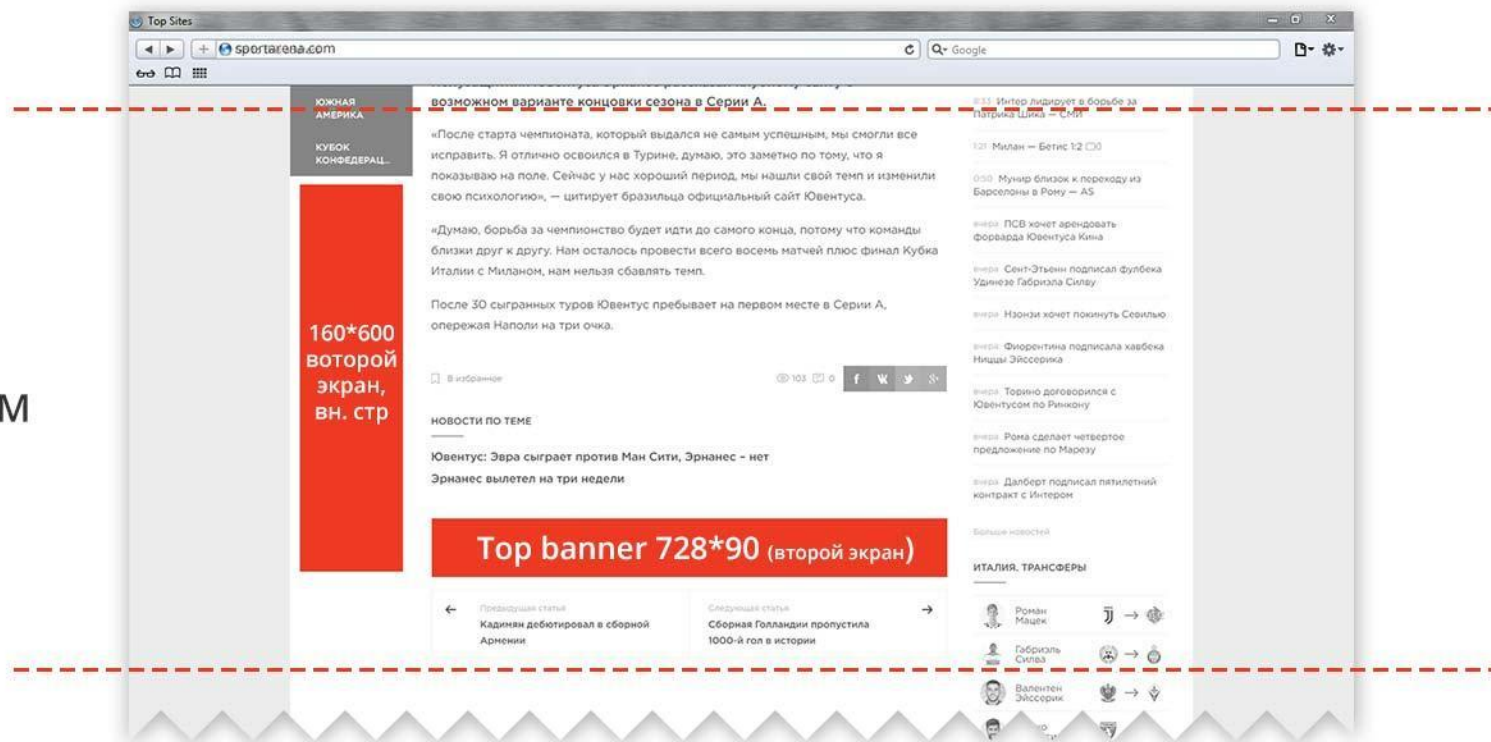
Top Sites

sportarena.com

Google

ЮЖНАЯ АМЕРИКА

КУБОК КОНФЕДЕРАЦ...

возможном варианте концовки сезона в Серии А.

«После старта чемпионата, который выдался не самым успешным, мы смогли все исправить. Я отлично освоился в Турине, думаю, это заметно по тому, что я показываю на поле. Сейчас у нас хороший период, мы нашли свой темп и изменили свою психологию», — цитирует бразильца официальный сайт Ювентуса.

«Думаю, борьба за чемпионство будет идти до самого конца, потому что команды близки друг к другу. Нам осталось провести всего восемь матчей плюс финал Кубка Италии с Миланом, нам нельзя сбавлять темп.

После 30 сыгранных туров Ювентус пребывает на первом месте в Серии А, опережая Наполи на три очка.

160*600 второй экран, вн. стр

В избранное

103 0

НОВОСТИ ПО ТЕМЕ

Ювентус: Эвра сыграет против Ман Сити, Эрнанес – нет

Эрнанес вылетел на три недели

Top banner 728*90 (второй экран)

Предыдущая статья
Кадимян дебютировал в сборной Армении

Следующая статья
Сборная Голландии пропустила 1000-й гол в истории

Интер лидирует в борьбе за Патрика Шика — СМИ

1:21 Милан — Бетис 1:2

0:50 Мунир близок к переходу из Барселоны в Рому — AS

вчера ПСВ хочет арендовать форварда Ювентуса Кина

вчера Сент-Этьенн подписал фулбека Удинезе Габриэла Силву

вчера Нзонзи хочет покинуть Севилью

вчера Фиорентина подписала хавбека Ниццы Эйссерика

вчера Торино договорился с Ювентусом по Ринкону

вчера Рома сделает четвертое предложение по Марезу

вчера Далберт подписал пятилетний контракт с Интером

Больше новостей

ИТАЛИЯ. ТРАНСФЕРЫ

Роман Мацек

Габриэль Силва

Валентен Эйссерик

М